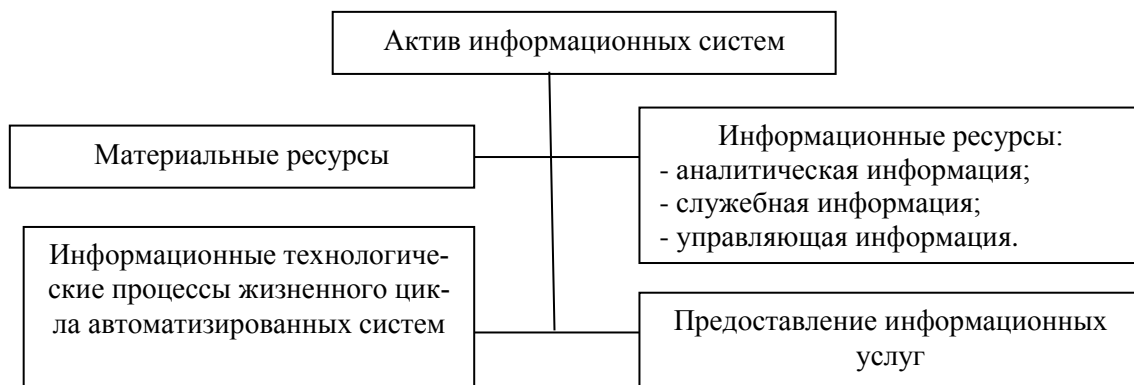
Актив информационных систем

Материальные ресурсы

Информационные ресурсы:
- аналитическая информация;
- служебная информация;
- управляющая информация.

Информационные технологические процессы жизненного цикла автоматизированных систем

Предоставление информационных услуг